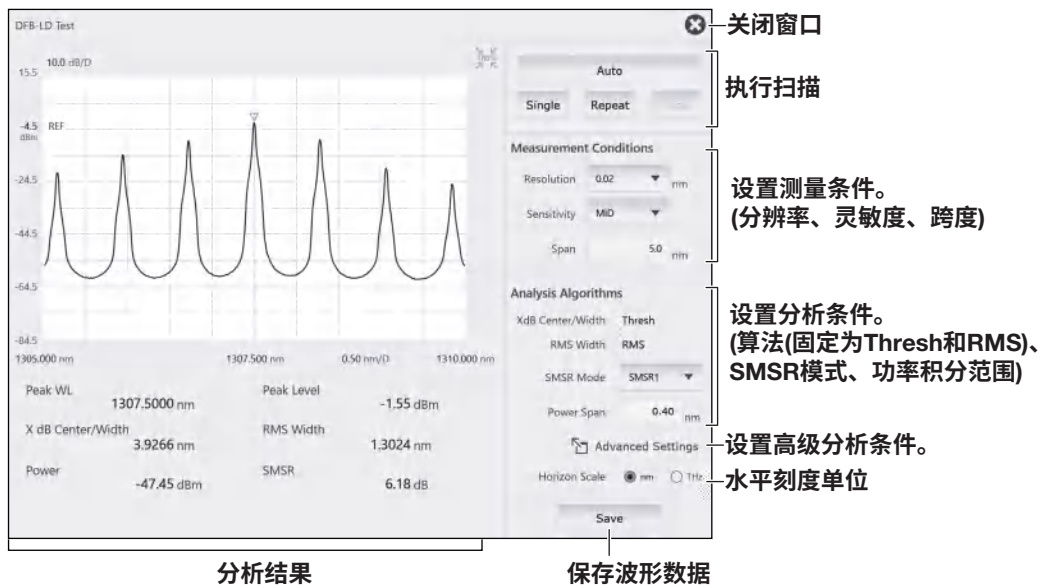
DFB-LD Test

关闭窗口

10.0 dB/D

15.5

-4.5 REF
dBm

-24.5

-44.5

-64.5

-84.5

1305.000 nm    1307.500 nm    0.50 nm/D    1310.000 nm

Auto

Single    Repeat    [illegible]

执行扫描

Measurement Conditions

Resolution 0.02 nm

Sensitivity MID

Span 5.0 nm

设置测量条件。
(分辨率、灵敏度、跨度)

Analysis Algorithms

XdB Center/Width Thresh

RMS Width RMS

SMSR Mode SMSR1

Power Span 0.40 nm

设置分析条件。
(算法(固定为Thresh和RMS)、SMSR模式、功率积分范围)

Advanced Settings

设置高级分析条件。

Horizon Scale nm THz

水平刻度单位

Save

Peak WL 1307.5000 nm

Peak Level -1.55 dBm

X dB Center/Width 3.9266 nm

RMS Width 1.3024 nm

Power -47.45 dBm

SMSR 6.18 dB

分析结果

保存波形数据